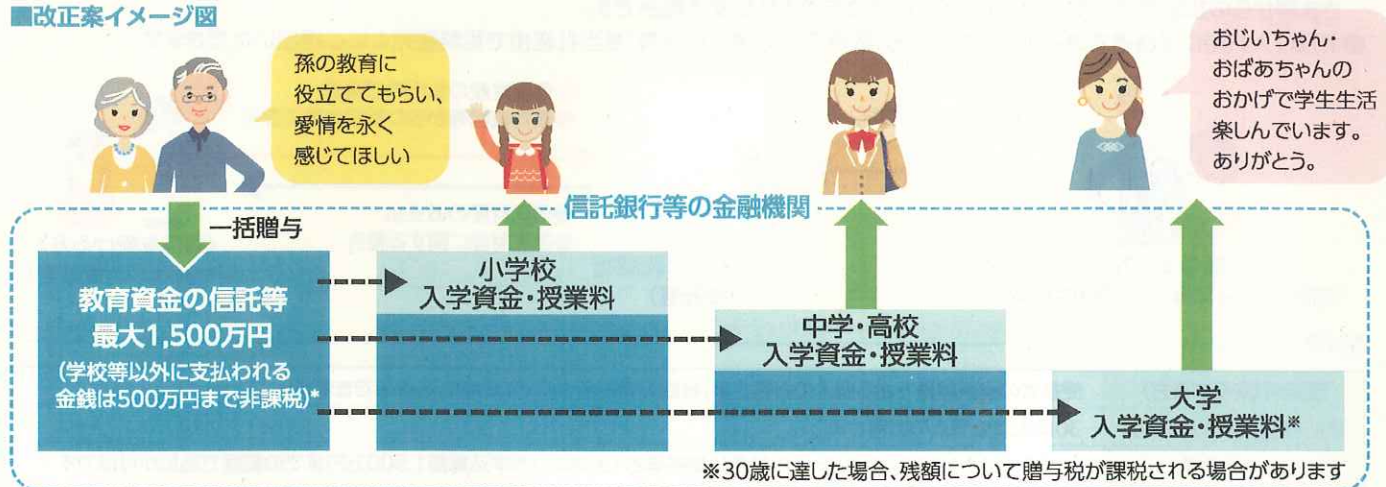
■改正案イメージ図

孫の教育に役立ててもらい、愛情を永く感じてほしい

おじいちゃん・おばあちゃんのおかげで学生生活楽しんでいます。ありがとう。

信託銀行等の金融機関

一括贈与

教育資金の信託等
最大1,500万円
(学校等以外に支払われる金銭は500万円まで非課税)*

小学校
入学資金・授業料

中学・高校
入学資金・授業料

大学
入学資金・授業料※

※30歳に達した場合、残額について贈与税が課税される場合があります